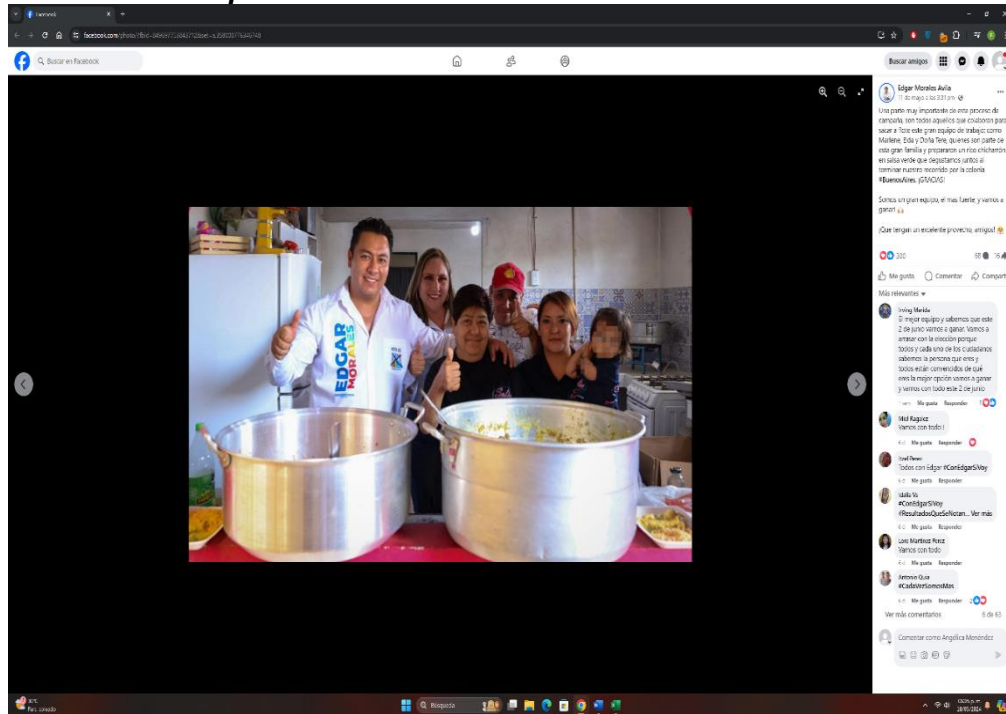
Facebook

facebook.com/photo/?fbid=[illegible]

Buscar en Facebook

Buscar amigos

Edgar Morales Avila
11 de mayo a las 3:31 pm

Una parte muy importante de este proceso de campaña, son todos aquellos que colaboran para sacar a flote este gran equipo de trabajo; como Marlene, Eda y Doña Tere, quienes son parte de esta gran familia y prepararon un rico chicharrón en salsa verde que degustamos juntos al terminar nuestro recorrido por la colonia #BuenosAires. ¡GRACIAS!

Somos un gran equipo, el más fuerte y vamos a ganar!

¡Que tengan un excelente provecho, amigos!

300

Me gusta Comentar Compartir

Más relevantes

Irving Merida
El mejor equipo y sabemos que este 2 de junio vamos a ganar. Vamos a arrasar con la elección porque todos y cada uno de los ciudadanos sabemos la persona que eres y todos están convencidos de que eres la mejor opción vamos a ganar y vamos con todo este 2 de junio
Me gusta Responder

Mel Ragúez
Vamos con todo!
Me gusta Responder

Todos con Edgar #ConEdgarSíVoy
Me gusta Responder

#ConEdgarSíVoy #ResultadosQueSeNotan... Ver más
Me gusta Responder

Martinez Perez
Vamos con todo
Me gusta Responder

Antonio Ojea
#CadaVezSomosMas
Me gusta Responder

Ver más comentarios 6 de 60

Comentar como Angélica Menéndez

EDGAR MORALES

Parc. soleado

Búsqueda